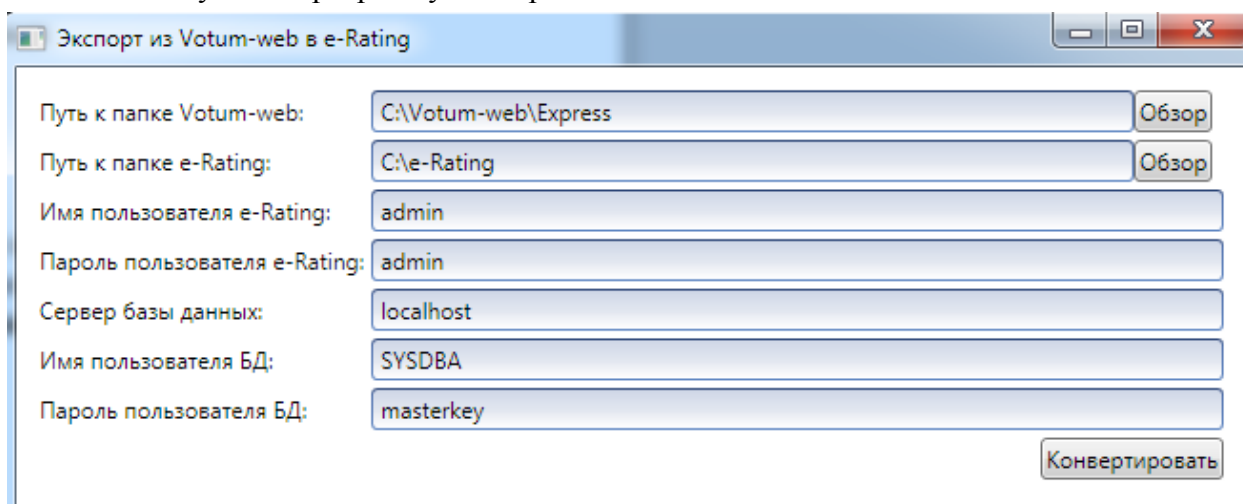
Экспорт из Votum-web в e-Rating

Путь к папке Votum-web: C:\Votum-web\Express Обзор

Путь к папке e-Rating: C:\e-Rating Обзор

Имя пользователя e-Rating: admin

Пароль пользователя e-Rating: admin

Сервер базы данных: localhost

Имя пользователя БД: SYSDBA

Пароль пользователя БД: masterkey

Конвертировать